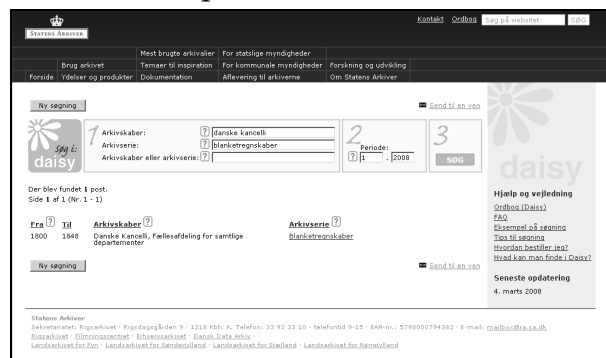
STATENS ARKIVER

Kontakt Ordbog Søg på websitet SØG

Mest brugte arkivalier | For statslige myndigheder
Brug arkivet | Temaer til inspiration | For kommunale myndigheder | Forskning og udvikling
Forside | Ydelser og produkter | Dokumentation | Aflevering til arkiverne | Om Statens Arkiver

Ny søgning

Send til en ven

søg i: daisy

1 Arkivskaber: ? danske kancelli
Arkivserie: ? blanketregnskaber
Arkivskaber eller arkivserie: ?

2 Periode: ? 1 - 2008

3 SØG

daisy

Der blev fundet 1 post.
Side 1 af 1 (Nr. 1 - 1)

| Fra ? | Til | Arkivskaber ? | Arkivserie ? |
|---|---|---|---|
| 1800 | 1848 | Danske Kancelli, Fællesafdeling for samtlige departementer | Blanketregnskaber |

Ny søgning

Send til en ven

Hjælp og vejledning
Ordbog (Daisy)
FAQ
Eksempel på søgning
Tips til søgning
Hvordan bestiller jeg?
Hvad kan man finde i Daisy?

Seneste opdatering
4. marts 2008

Statens Arkiver
Sekretariatet: Rigsarkivet · Rigsdagsgården 9 · 1218 Kbh. K. Telefon: 33 92 33 10 · telefontid 9-15 · EAN-nr.: 5798000794382 · E-mail: mailbox@ra.sa.dk
Rigsarkivet · Filmningscentret · Erhvervsarkivet · Dansk Data Arkiv ·
Landsarkivet for Fyn · Landsarkivet for Sønderjylland · Landsarkivet for Sjælland · Landsarkivet for Nørrejylland